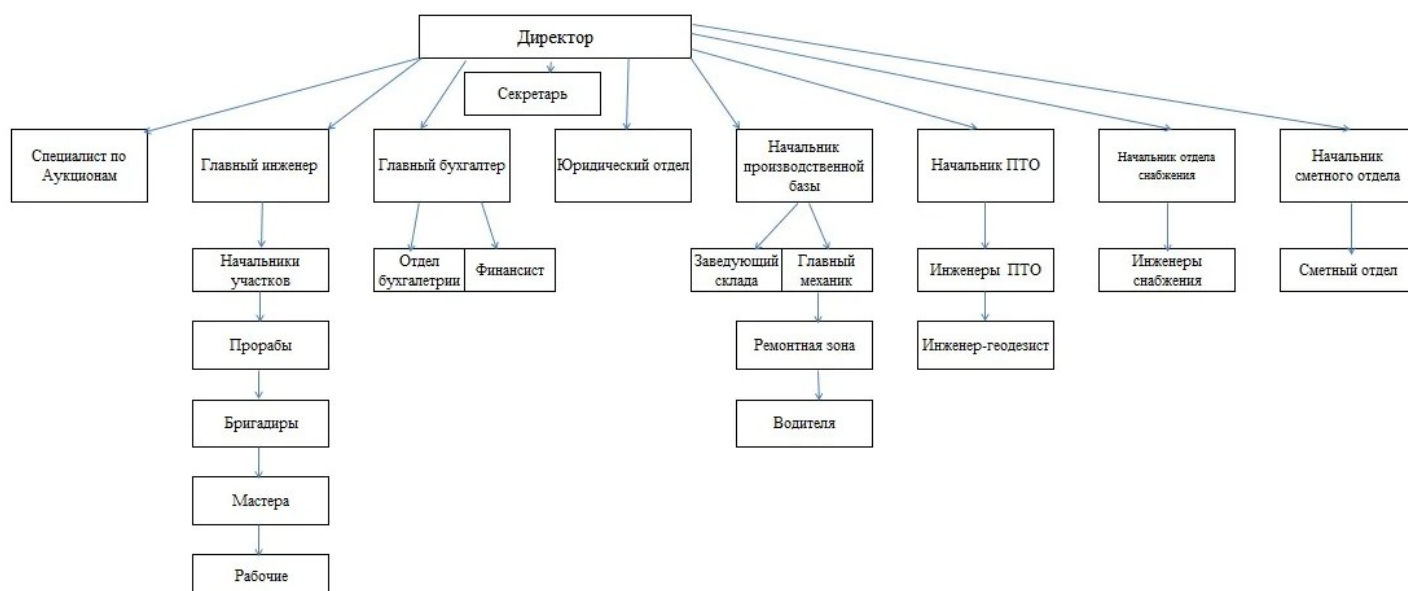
Директор

Секретарь

Специалист по Аукционам

Главный инженер

Главный бухгалтер

Юридический отдел

Начальник производственной базы

Начальник ПТО

Начальник отдела снабжения

Начальник сметного отдела

Начальники участков

Прорабы

Бригадиры

Мастера

Рабочие

Отдел бухгалтерии

Финансист

Заведующий склада

Главный механик

Ремонтная зона

Водителя

Инженеры ПТО

Инженер-геодезист

Инженеры снабжения

Сметный отдел